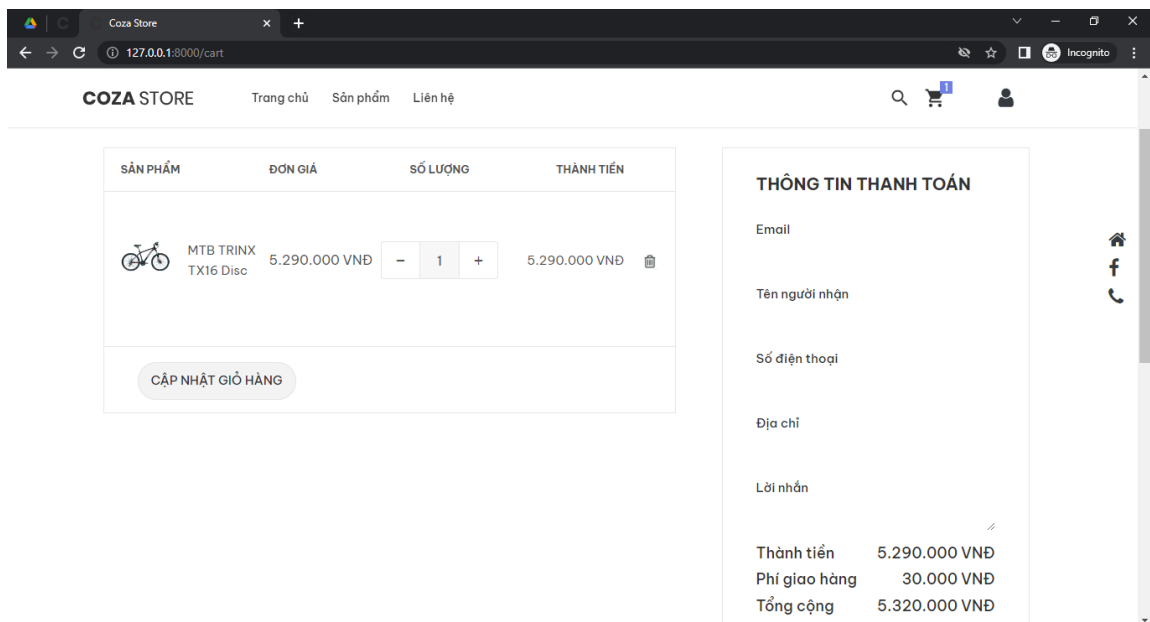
Coza Store
127.0.0.1:8000/cart
Incognito

COZA STORE
Trang chủ
Sản phẩm
Liên hệ
1

| SẢN PHẨM | ĐƠN GIÁ | SỐ LƯỢNG | THÀNH TIỀN |
|---|---|---|---|
| MTB TRINX TX16 Disc | 5.290.000 VNĐ | − 1 + | 5.290.000 VNĐ |

CẬP NHẬT GIỎ HÀNG

THÔNG TIN THANH TOÁN
Email
Tên người nhận
Số điện thoại
Địa chỉ
Lời nhắn

Thành tiền 5.290.000 VNĐ
Phí giao hàng 30.000 VNĐ
Tổng cộng 5.320.000 VNĐ